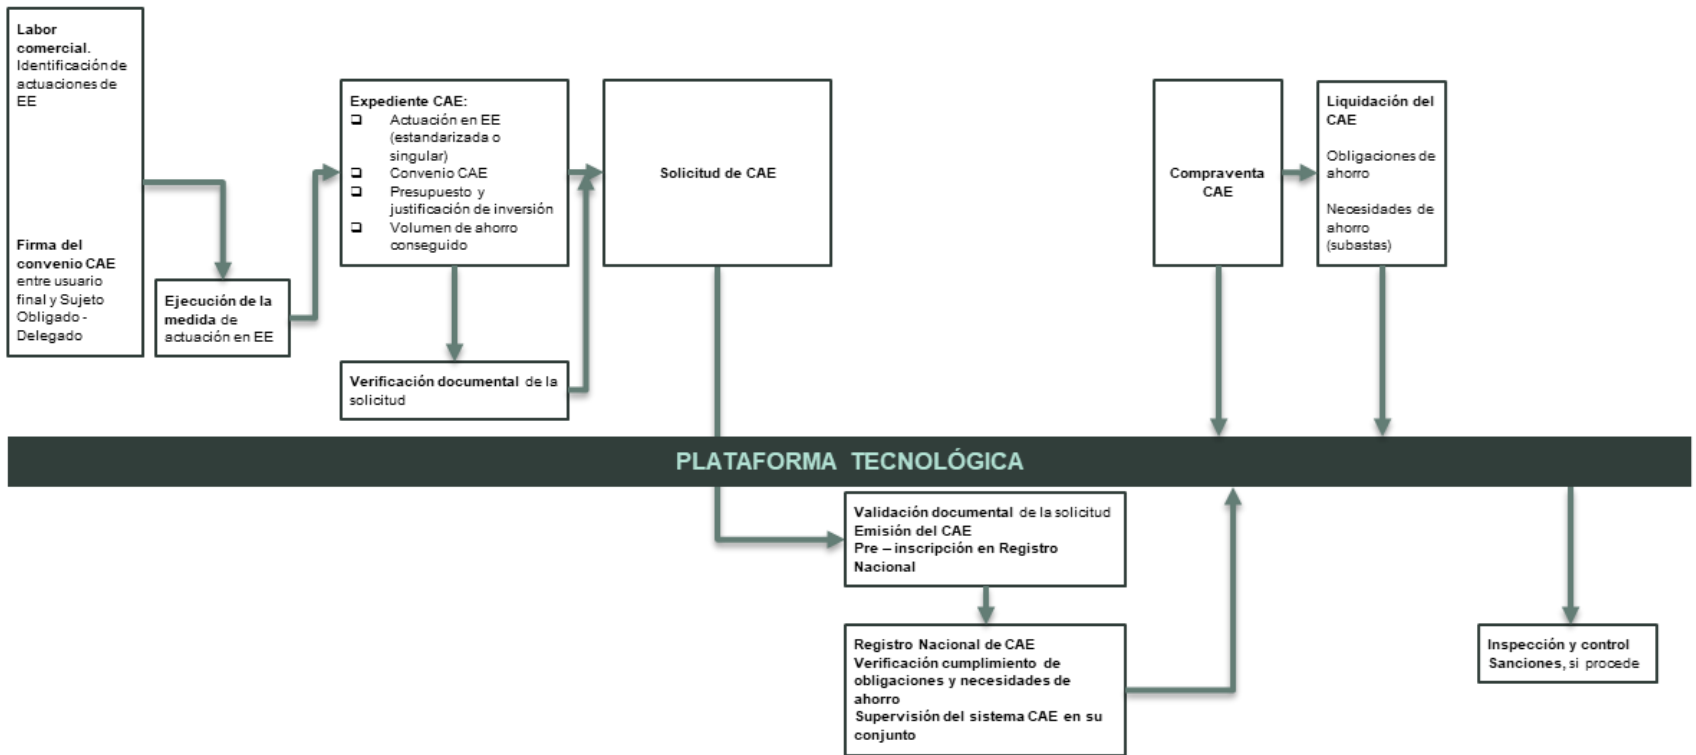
Labor comercial. Identificación de actuaciones de EE

Firma del convenio CAE entre usuario final y Sujeto Obligado - Delegado

Ejecución de la medida de actuación en EE

Expediente CAE:
❑ Actuación en EE (estandarizada o singular)
❑ Convenio CAE
❑ Presupuesto y justificación de inversión
❑ Volumen de ahorro conseguido

Verificación documental de la solicitud

Solicitud de CAE

Compraventa CAE

Liquidación del CAE

Obligaciones de ahorro

Necesidades de ahorro (subastas)

PLATAFORMA TECNOLÓGICA

Validación documental de la solicitud
Emisión del CAE
Pre – inscripción en Registro Nacional

Registro Nacional de CAE
Verificación cumplimiento de obligaciones y necesidades de ahorro
Supervisión del sistema CAE en su conjunto

Inspección y control
Sanciones, si procede